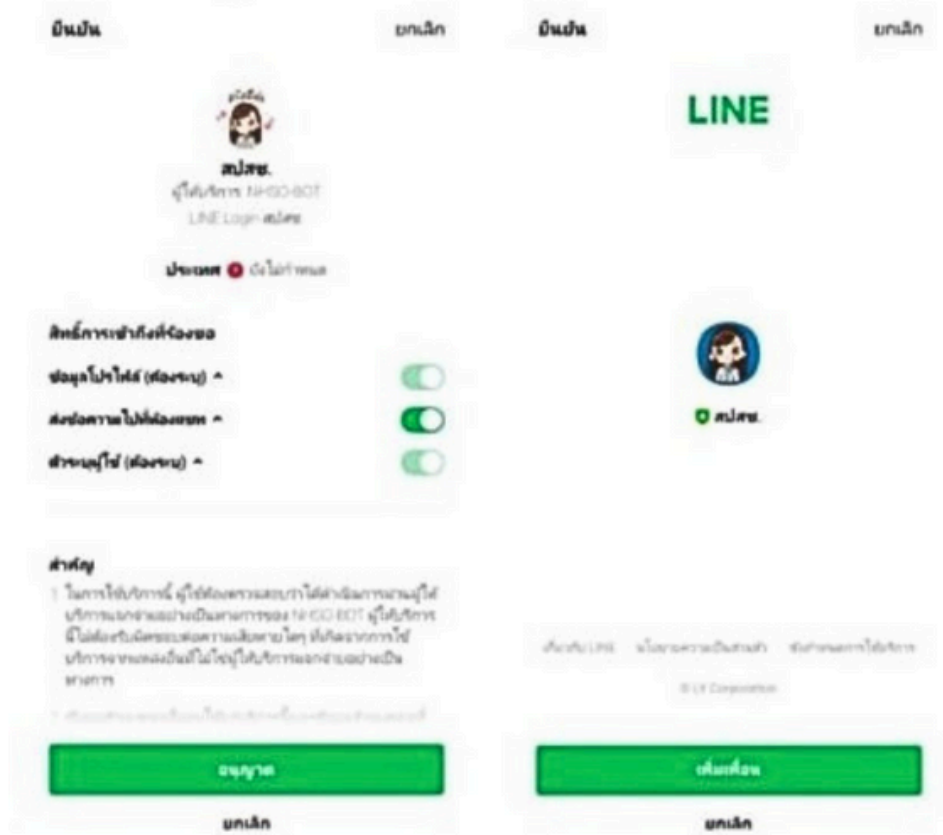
ยืนยัน

ยกเลิก

สปสช.

ผู้ให้บริการ NHSO BOT

LINE Login สปสช

ประเทศ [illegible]

สิทธิ์การเข้าถึงที่ร้องขอ

ข้อมูลโปรไฟล์ (ต้องระบุ) ^

ส่งข้อความไปที่ห้องแชท ^

ตัวระบุผู้ใช้ (ต้องระบุ) ^

สำคัญ

1 ในการใช้บริการนี้ ผู้ใช้ต้องตรวจสอบว่าได้สำนักงานผ่านผู้ให้บริการแจกจ่ายอย่างเป็นทางการของ NHSO BOT ผู้ให้บริการมิได้ต้องรับผิดชอบต่อความเสียหายใดๆ ที่เกิดจากการใช้บริการจากแหล่งอื่นที่ไม่ใช่ผู้ให้บริการแจกจ่ายอย่างเป็นทางการ

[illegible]

อนุญาต

ยกเลิก

ยืนยัน

ยกเลิก

LINE

สปสช.

เกี่ยวกับ LINE นโยบายความเป็นส่วนตัว ข้อกำหนดการใช้บริการ

© LY Corporation

เพิ่มเพื่อน

ยกเลิก